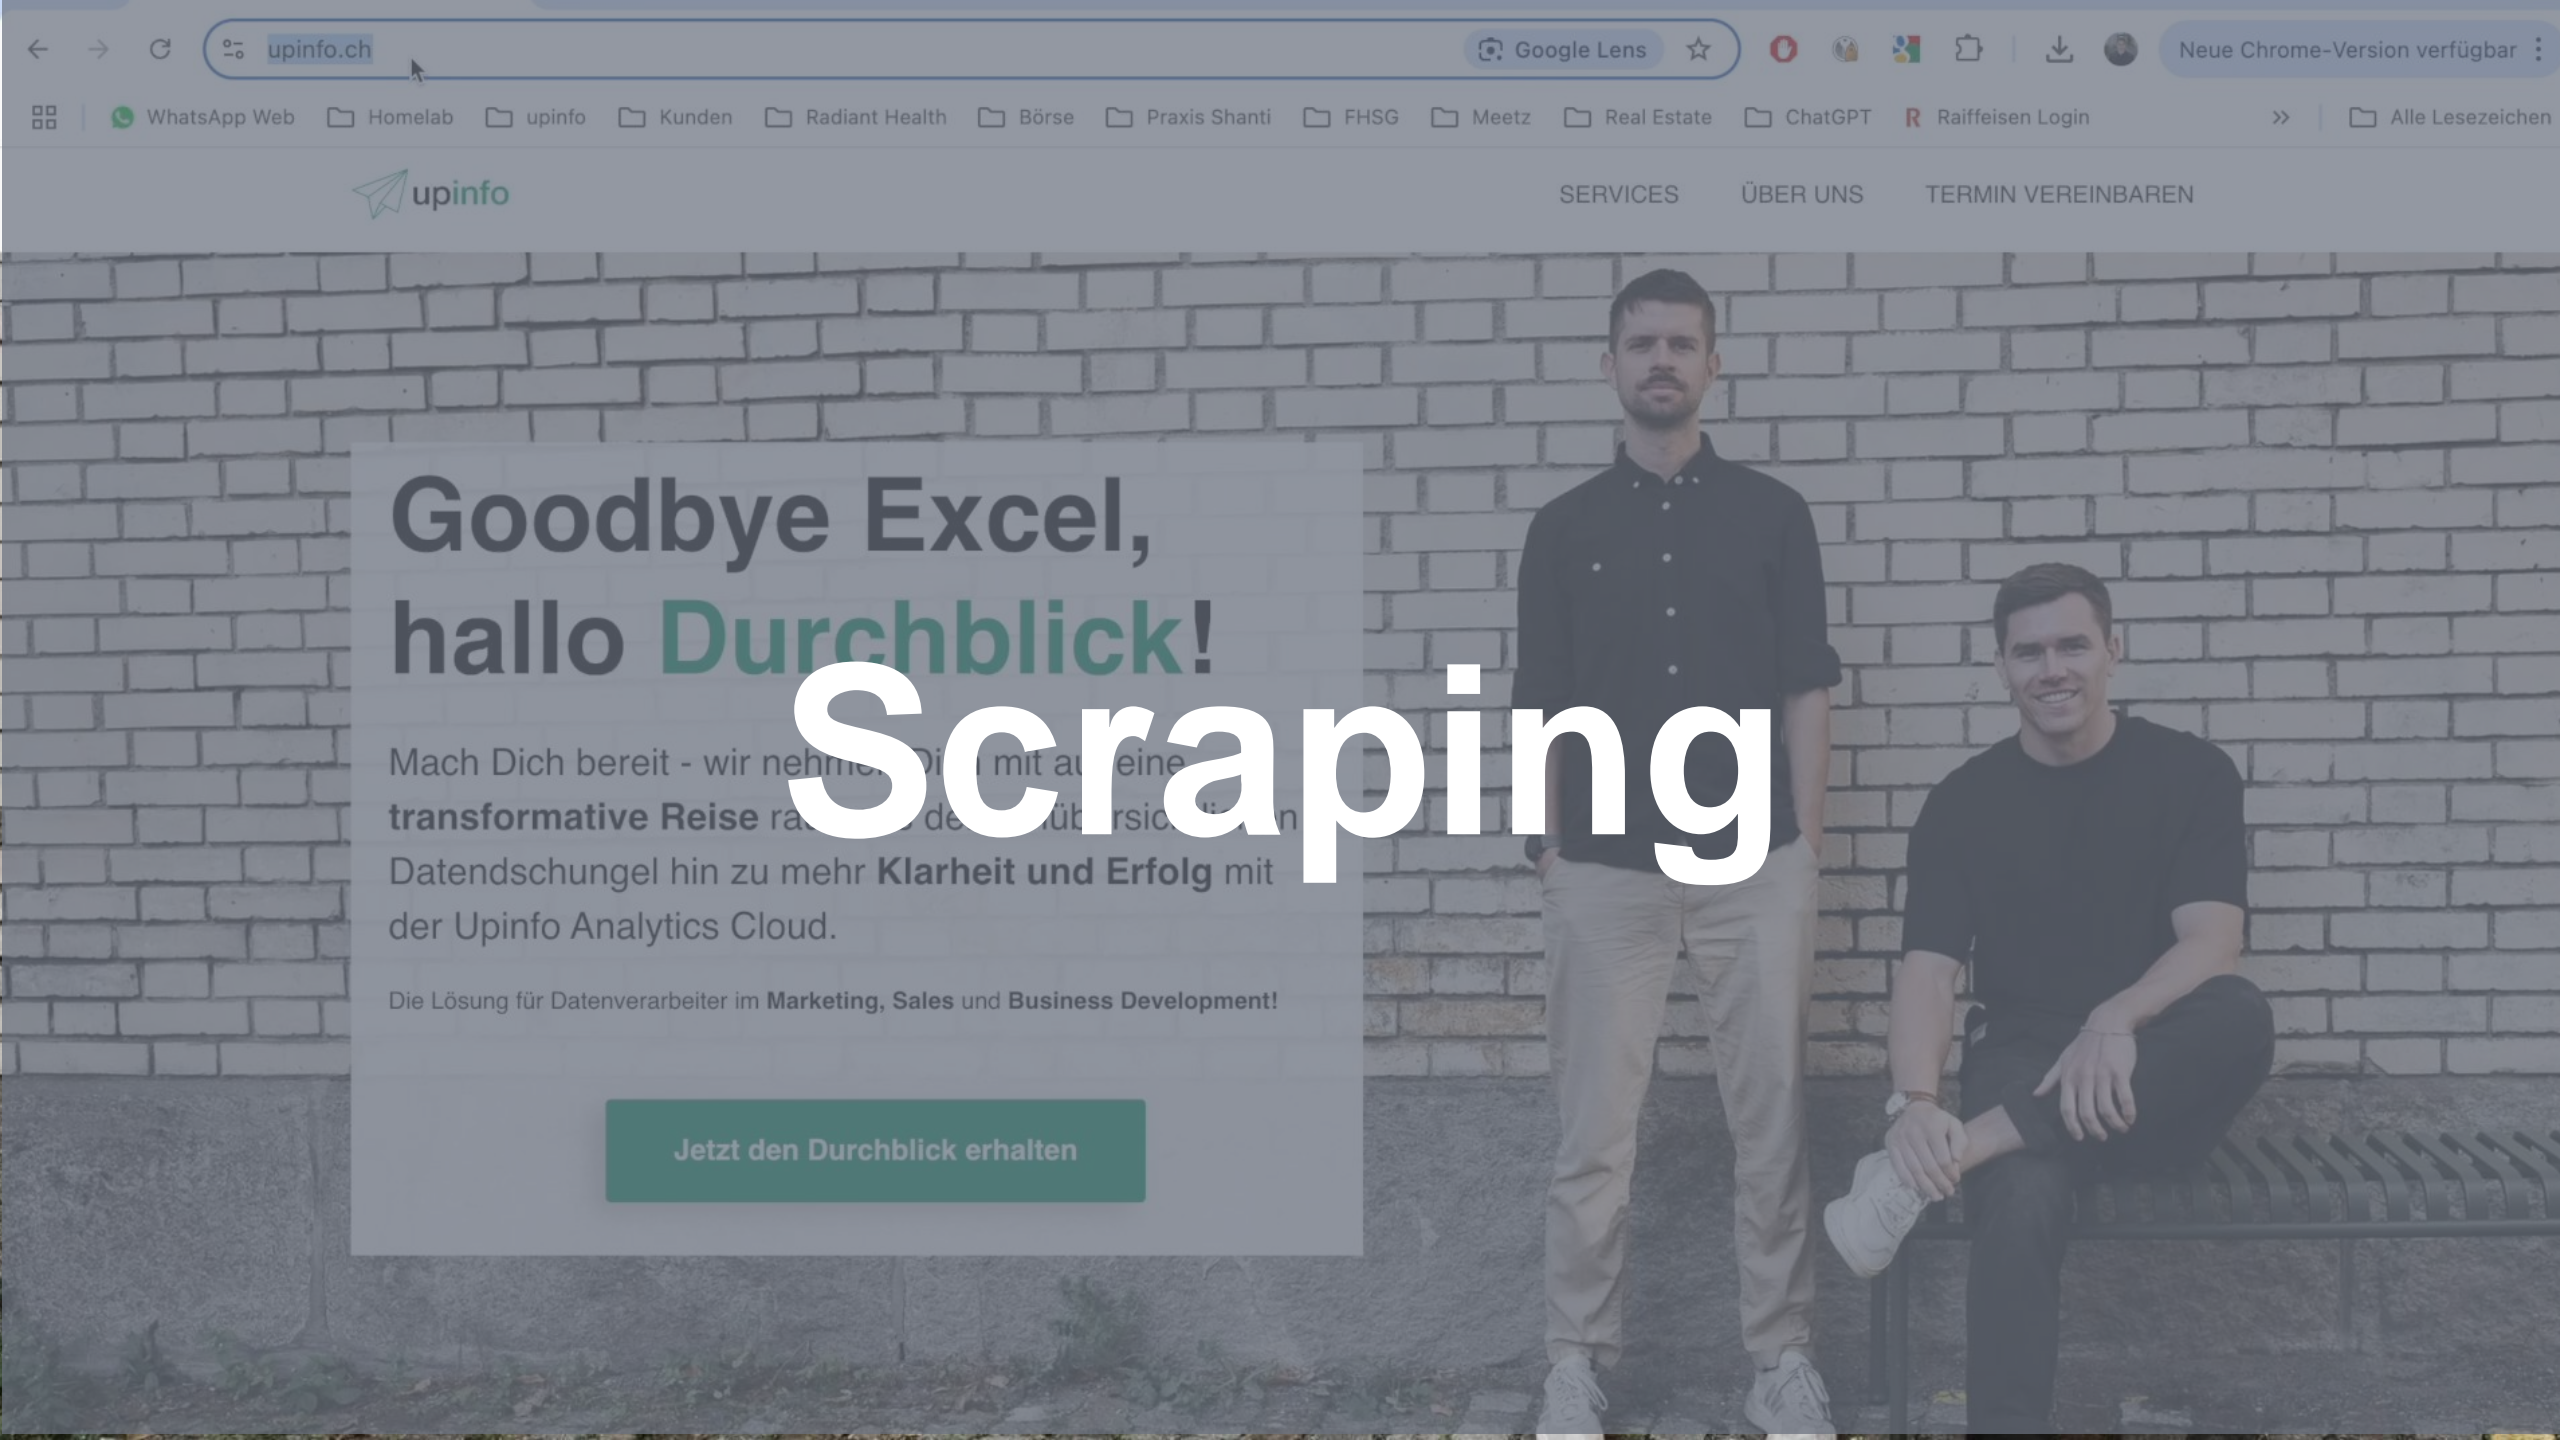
upinfo.ch

Google Lens

Neue Chrome-Version verfügbar

WhatsApp Web  Homelab  upinfo  Kunden  Radiant Health  Börse  Praxis Shanti  FHSG  Meetz  Real Estate  ChatGPT  Raiffeisen Login  Alle Lesezeichen

upinfo

SERVICES  ÜBER UNS  TERMIN VEREINBAREN

Goodbye Excel, hallo Durchblick!

Scraping

Mach Dich bereit - wir nehm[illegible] Di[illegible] mit au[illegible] eine **transformative Reise** ra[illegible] de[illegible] üb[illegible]rsic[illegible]n Datendschungel hin zu mehr **Klarheit und Erfolg** mit der Upinfo Analytics Cloud.

Die Lösung für Datenverarbeiter im **Marketing, Sales** und **Business Development!**

Jetzt den Durchblick erhalten